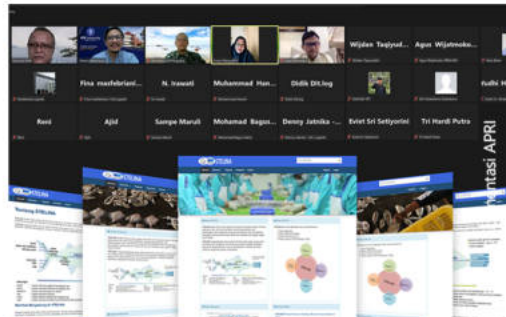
Wijdan Taqiyud... Agus Wijatmoko... Fina masfebriani... N. Irawati Muhammad Han... Didik Dit.log Rudhi H... Ravi Ajid Sampe Maruli Mohamad Bagus... Denny Jatnika... Eviet Sri Setiyorini Tri Hardi Putra

SITILIMA

Tentang SITILIMA

SITILIMA

ntasi APRI